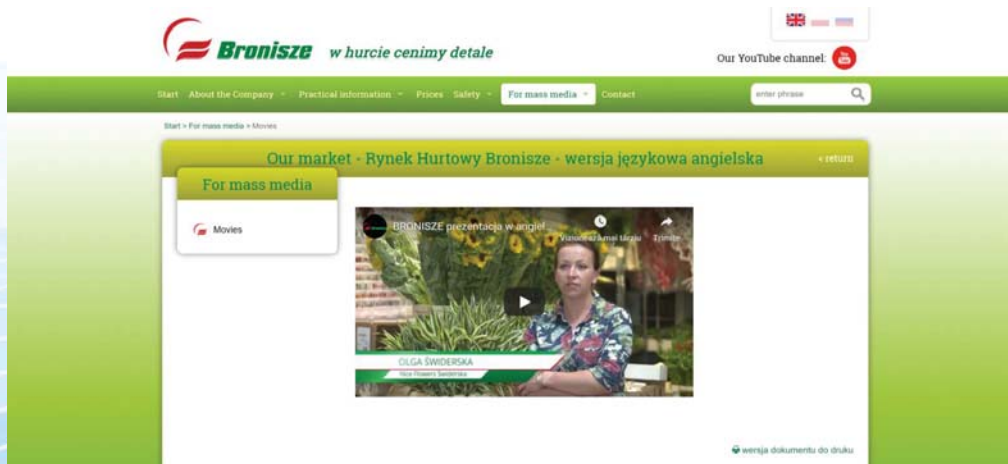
Bronisze w hurcie cenimy detale

Our YouTube channel:

Start About the Company Practical information Prices Safety For mass media Contact

enter phrase

Start > For mass media > Movies

Our market - Rynek Hurtowy Bronisze - wersja językowa angielska

« return

For mass media

Movies

BRONISZE prezentacja w angiel

Obejrzyj później

Udostępnij

OLGA ŚWIDERSKA

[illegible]

wersja dokumentu do druku